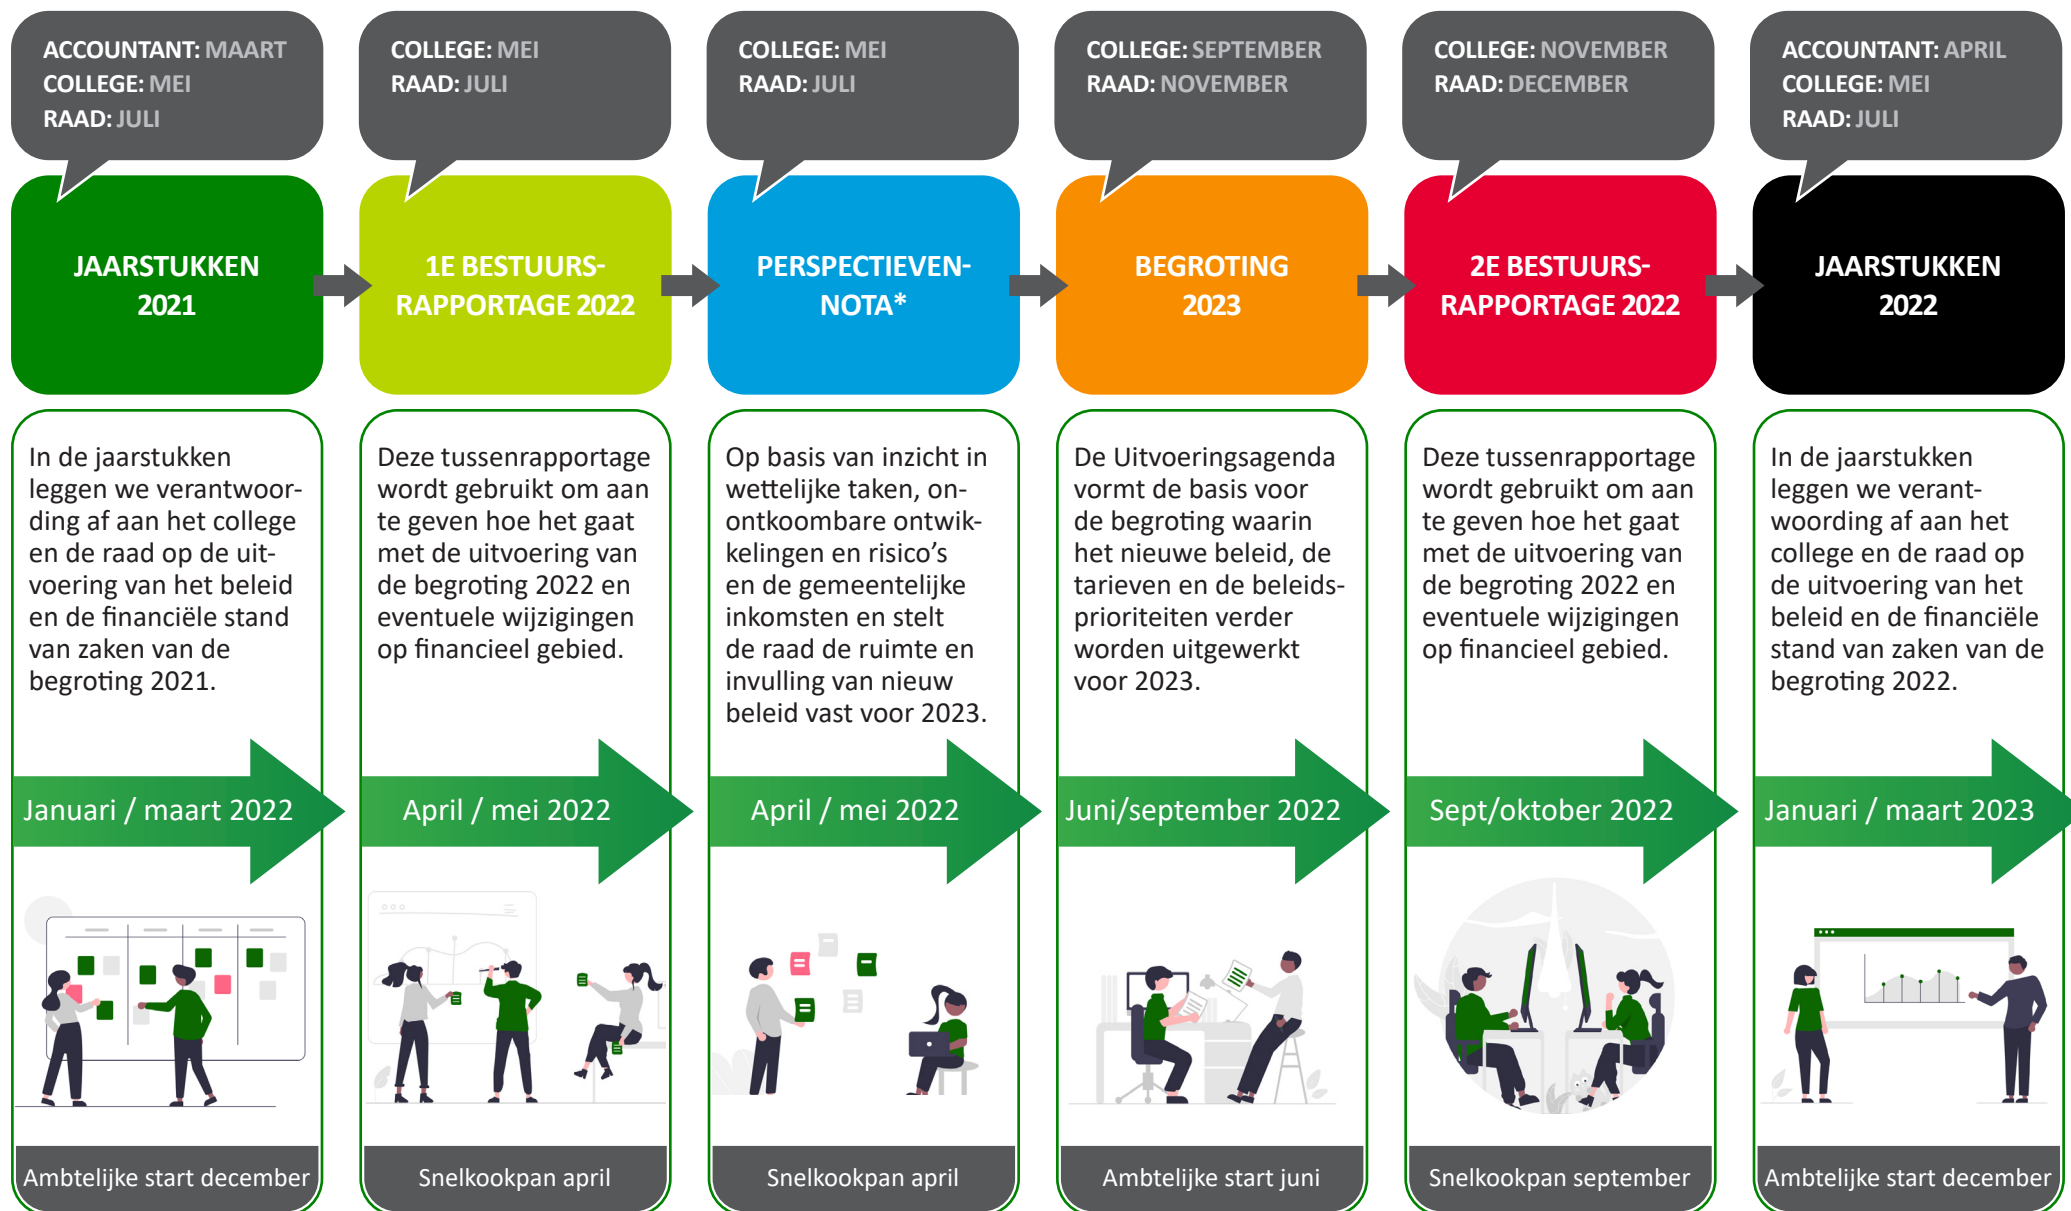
ACCOUNTANT: MAART
COLLEGE: MEI
RAAD: JULI

JAARSTUKKEN 2021

In de jaarstukken leggen we verantwoording af aan het college en de raad op de uitvoering van het beleid en de financiële stand van zaken van de begroting 2021.

Januari / maart 2022

Ambtelijke start december

COLLEGE: MEI
RAAD: JULI

1E BESTUURS-RAPPORTAGE 2022

Deze tussenrapportage wordt gebruikt om aan te geven hoe het gaat met de uitvoering van de begroting 2022 en eventuele wijzigingen op financieel gebied.

April / mei 2022

Snelkookpan april

COLLEGE: MEI
RAAD: JULI

PERSPECTIEVEN-NOTA*

Op basis van inzicht in wettelijke taken, onontkoombare ontwikkelingen en risico's en de gemeentelijke inkomsten en stelt de raad de ruimte en invulling van nieuw beleid vast voor 2023.

April / mei 2022

Snelkookpan april

COLLEGE: SEPTEMBER
RAAD: NOVEMBER

BEGROTING 2023

De Uitvoeringsagenda vormt de basis voor de begroting waarin het nieuwe beleid, de tarieven en de beleidsprioriteiten verder worden uitgewerkt voor 2023.

Juni/september 2022

Ambtelijke start juni

COLLEGE: NOVEMBER
RAAD: DECEMBER

2E BESTUURS-RAPPORTAGE 2022

Deze tussenrapportage wordt gebruikt om aan te geven hoe het gaat met de uitvoering van de begroting 2022 en eventuele wijzigingen op financieel gebied.

Sept/oktober 2022

Snelkookpan september

ACCOUNTANT: APRIL
COLLEGE: MEI
RAAD: JULI

JAARSTUKKEN 2022

In de jaarstukken leggen we verantwoording af aan het college en de raad op de uitvoering van het beleid en de financiële stand van zaken van de begroting 2022.

Januari / maart 2023

Ambtelijke start december